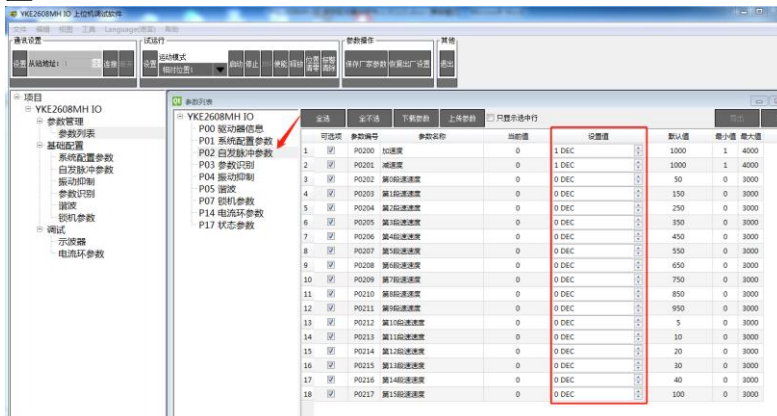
YKE2608MH IO 上位机调试软件

文件 编辑 视图 工具 Language(语言) 帮助

通讯设置 设置 从站地址 1 连接

试运行 设置 运动模式 相对位置 启动 停止 使能 回零 位置清零 报警清除

参数操作 保存厂家参数 恢复出厂设置

其他 退出

项目
YKE2608MH IO
参数管理
参数列表
基础配置
系统配置参数
自发脉冲参数
振动抑制
参数识别
谐波
锁机参数
调试
示波器
电流环参数

参数列表

YKE2608MH IO
P00 驱动器信息
P01 系统配置参数
P02 自发脉冲参数
P03 参数识别
P04 振动抑制
P05 谐波
P07 锁机参数
P14 电流环参数
P17 状态参数

全选 全不选 下载参数 上传参数 只显示选中行 导出

| | 可选项 | 参数编号 | 参数名称 | 当前值 | 设置值 | 默认值 | 最小值 | 最大值 |
|---|---|---|---|---|---|---|---|---|
| 1 | ☑ | P0200 | 加速度 | 0 | 1 DEC | 1000 | 1 | 4000 |
| 2 | ☑ | P0201 | 减速度 | 0 | 1 DEC | 1000 | 1 | 4000 |
| 3 | ☑ | P0202 | 第0段速速度 | 0 | 0 DEC | 50 | 0 | 3000 |
| 4 | ☑ | P0203 | 第1段速速度 | 0 | 0 DEC | 150 | 0 | 3000 |
| 5 | ☑ | P0204 | 第2段速速度 | 0 | 0 DEC | 250 | 0 | 3000 |
| 6 | ☑ | P0205 | 第3段速速度 | 0 | 0 DEC | 350 | 0 | 3000 |
| 7 | ☑ | P0206 | 第4段速速度 | 0 | 0 DEC | 450 | 0 | 3000 |
| 8 | ☑ | P0207 | 第5段速速度 | 0 | 0 DEC | 550 | 0 | 3000 |
| 9 | ☑ | P0208 | 第6段速速度 | 0 | 0 DEC | 650 | 0 | 3000 |
| 10 | ☑ | P0209 | 第7段速速度 | 0 | 0 DEC | 750 | 0 | 3000 |
| 11 | ☑ | P0210 | 第8段速速度 | 0 | 0 DEC | 850 | 0 | 3000 |
| 12 | ☑ | P0211 | 第9段速速度 | 0 | 0 DEC | 950 | 0 | 3000 |
| 13 | ☑ | P0212 | 第10段速速度 | 0 | 0 DEC | 5 | 0 | 3000 |
| 14 | ☑ | P0213 | 第11段速速度 | 0 | 0 DEC | 10 | 0 | 3000 |
| 15 | ☑ | P0214 | 第12段速速度 | 0 | 0 DEC | 20 | 0 | 3000 |
| 16 | ☑ | P0215 | 第13段速速度 | 0 | 0 DEC | 30 | 0 | 3000 |
| 17 | ☑ | P0216 | 第14段速速度 | 0 | 0 DEC | 40 | 0 | 3000 |
| 18 | ☑ | P0217 | 第15段速速度 | 0 | 0 DEC | 100 | 0 | 3000 |